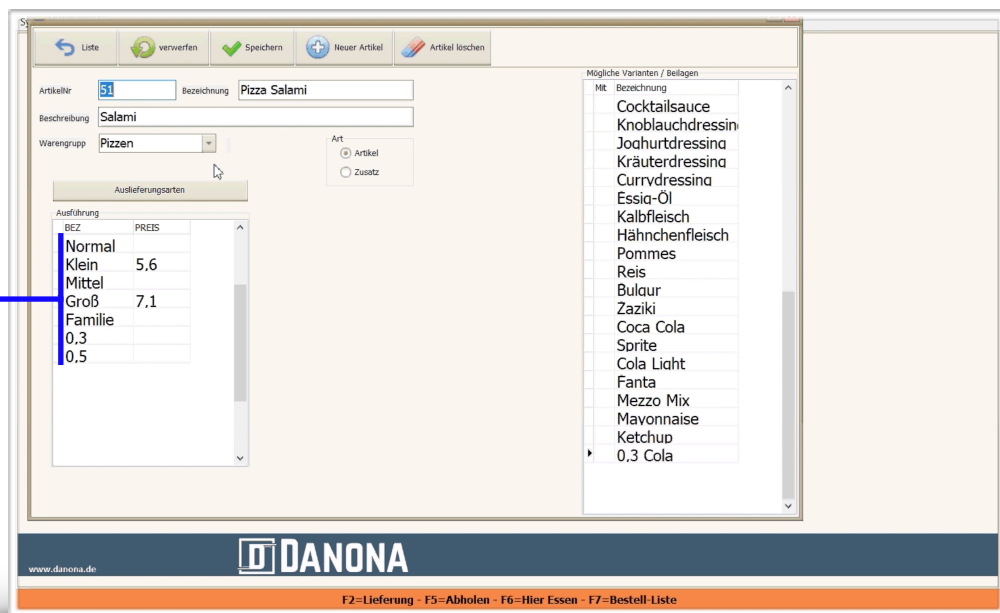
Liste
verwerfen
Speichern
Neuer Artikel
Artikel löschen

ArtikelNr 51
Bezeichnung Pizza Salami
Beschreibung Salami
Warengrupp Pizzen
Art
Artikel
Zusatz
Auslieferungsarten
Ausführung

| BEZ | PREIS |
|---|---|
| Normal | |
| Klein | 5,6 |
| Mittel | |
| Groß | 7,1 |
| Familie | |
| 0,3 | |
| 0,5 | |

Mögliche Varianten / Beilagen

| Mit | Bezeichnung |
|---|---|
| | Cocktailsauce |
| | Knoblauchdressin |
| | Joghurtdressing |
| | Kräuterdressing |
| | Currydressing |
| | Essig-Öl |
| | Kalbfleisch |
| | Hähnchenfleisch |
| | Pommes |
| | Reis |
| | Bulgur |
| | Zaziki |
| | Coca Cola |
| | Sprite |
| | Cola Light |
| | Fanta |
| | Mezzo Mix |
| | Mayonnaise |
| | Ketchup |
| | 0,3 Cola |

www.danona.de
DANONA
F2=Lieferung - F5=Abholen - F6=Hier Essen - F7=Bestell-Liste